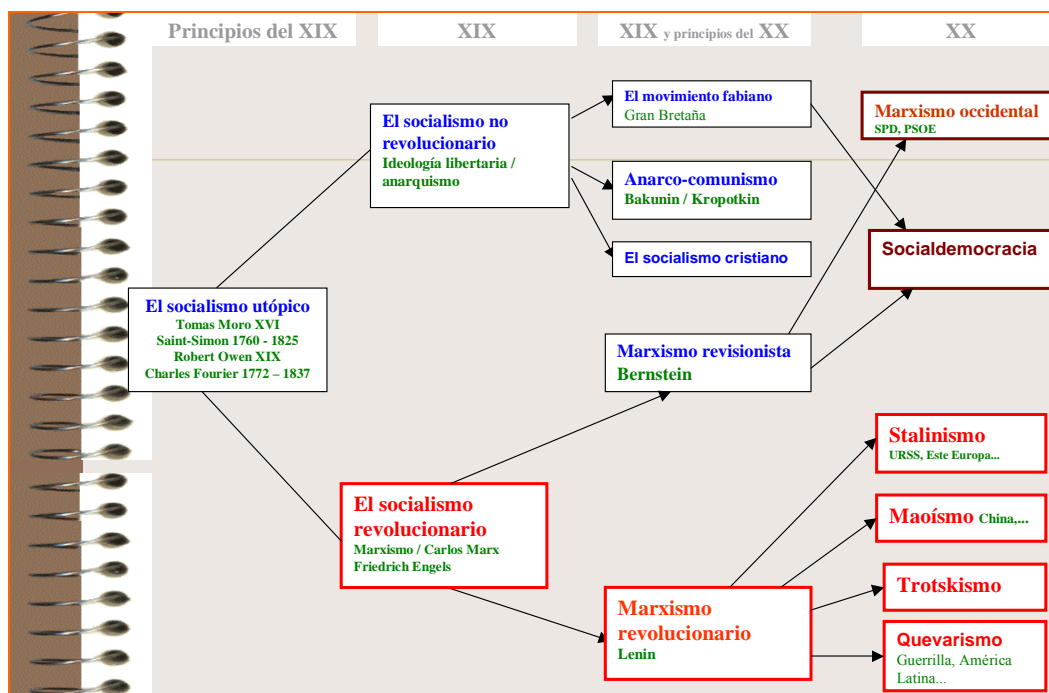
Principios del XIX

XIX

XIX y principios del XX

XX

El socialismo utópico
Tomas Moro XVI
Saint-Simon 1760 - 1825
Robert Owen XIX
Charles Fourier 1772 – 1837

El socialismo no revolucionario
Ideología libertaria / anarquismo

El movimiento fabiano
Gran Bretaña

Anarco-comunismo
Bakunin / Kropotkin

El socialismo cristiano

Marxismo occidental
SPD, PSOE

Socialdemocracia

Marxismo revisionista
Bernstein

El socialismo revolucionario
Marxismo / Carlos Marx
Friedrich Engels

Marxismo revolucionario
Lenin

Stalinismo
URSS, Este Europa...

Maoísmo China,...

Trotskismo

Quevarismo
Guerrilla, América Latina...